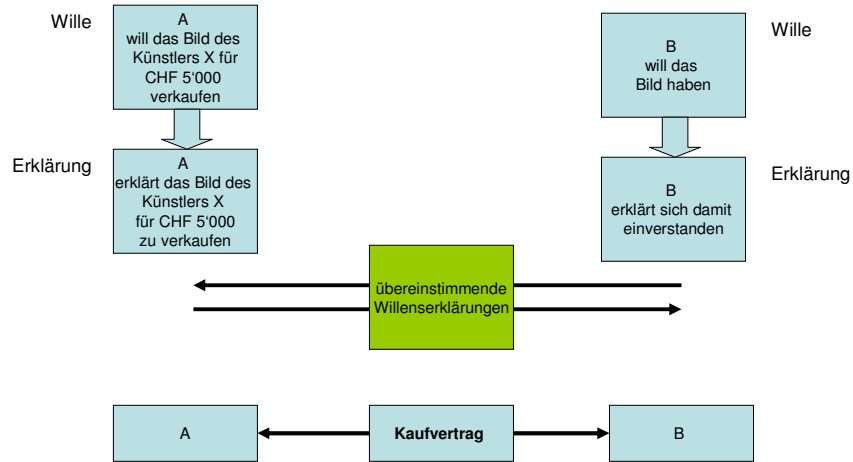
Wille

A
will das Bild des Künstlers X für CHF 5'000 verkaufen

Erklärung

A
erklärt das Bild des Künstlers X für CHF 5'000 zu verkaufen

Wille

B
will das Bild haben

Erklärung

B
erklärt sich damit einverstanden

übereinstimmende Willenserklärungen

A

**Kaufvertrag**

B